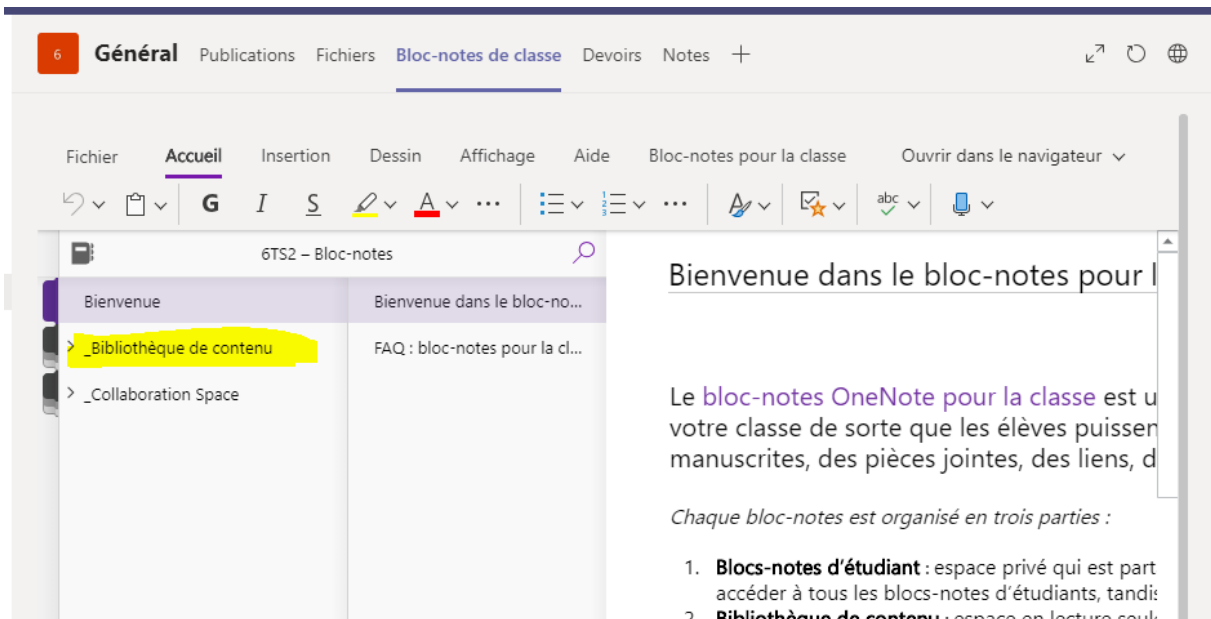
6 Général Publications Fichiers Bloc-notes de classe Devoirs Notes +

Fichier Accueil Insertion Dessin Affichage Aide Bloc-notes pour la classe Ouvrir dans le navigateur

G I S

6TS2 – Bloc-notes

Bienvenue

_Bibliothèque de contenu

_Collaboration Space

Bienvenue dans le bloc-no...

FAQ : bloc-notes pour la cl...

Bienvenue dans le bloc-notes pour l

Le bloc-notes OneNote pour la classe est u votre classe de sorte que les élèves puissen manuscrites, des pièces jointes, des liens, d

Chaque bloc-notes est organisé en trois parties :

1. Blocs-notes d'étudiant : espace privé qui est part accéder à tous les blocs-notes d'étudiants, tandis

2. Bibliothèque de contenu : espace en lecture seul